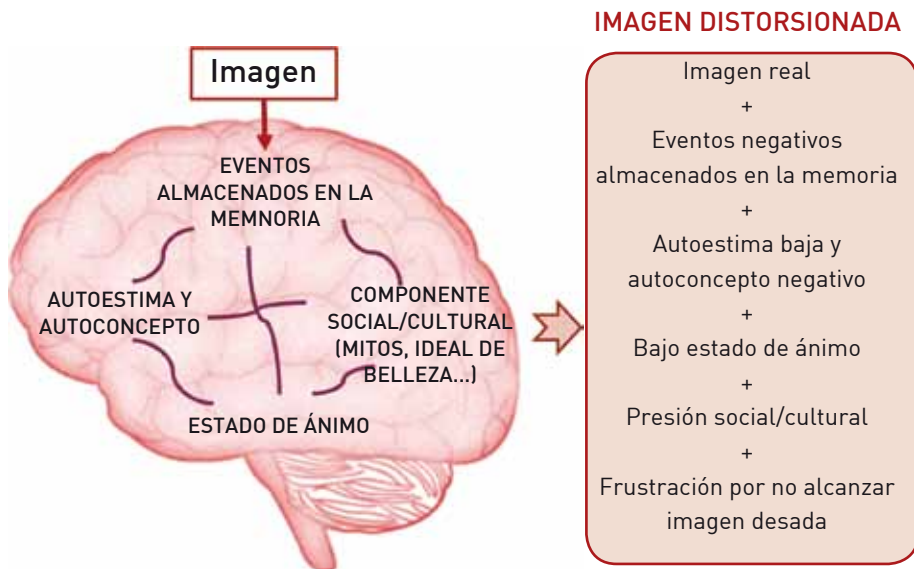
Imagen

EVENTOS ALMACENADOS EN LA MEMNORIA

AUTOESTIMA Y AUTOCONCEPTO

COMPONENTE SOCIAL/CULTURAL (MITOS, IDEAL DE BELLEZA...)

ESTADO DE ÁNIMO

IMAGEN DISTORSIONADA

Imagen real
+
Eventos negativos almacenados en la memoria
+
Autoestima baja y autoconcepto negativo
+
Bajo estado de ánimo
+
Presión social/cultural
+
Frustración por no alcanzar imagen desada